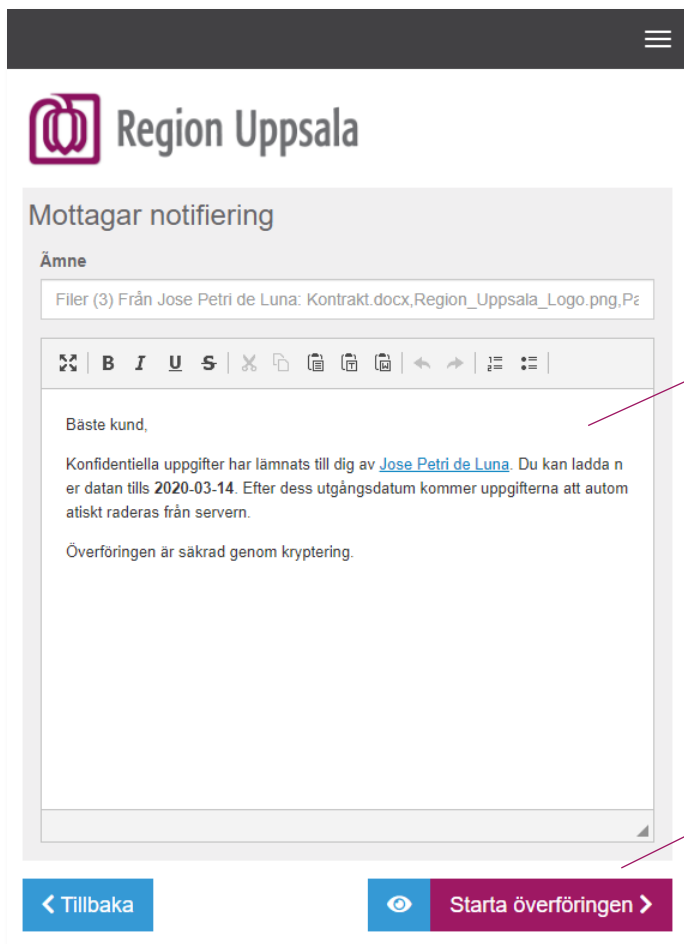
Region Uppsala

Mottagar notifiering

Ämne

Filer (3) Från Jose Petri de Luna: Kontrakt.docx,Region_Uppsala_Logo.png,Pa

B I U S

Bäste kund,

Konfidentiella uppgifter har lämnats till dig av Jose Petri de Luna. Du kan ladda ner datan tills **2020-03-14**. Efter dess utgångsdatum kommer uppgifterna att automatiskt raderas från servern.

Överföringen är säkrad genom kryptering.

Tillbaka

Starta överföringen